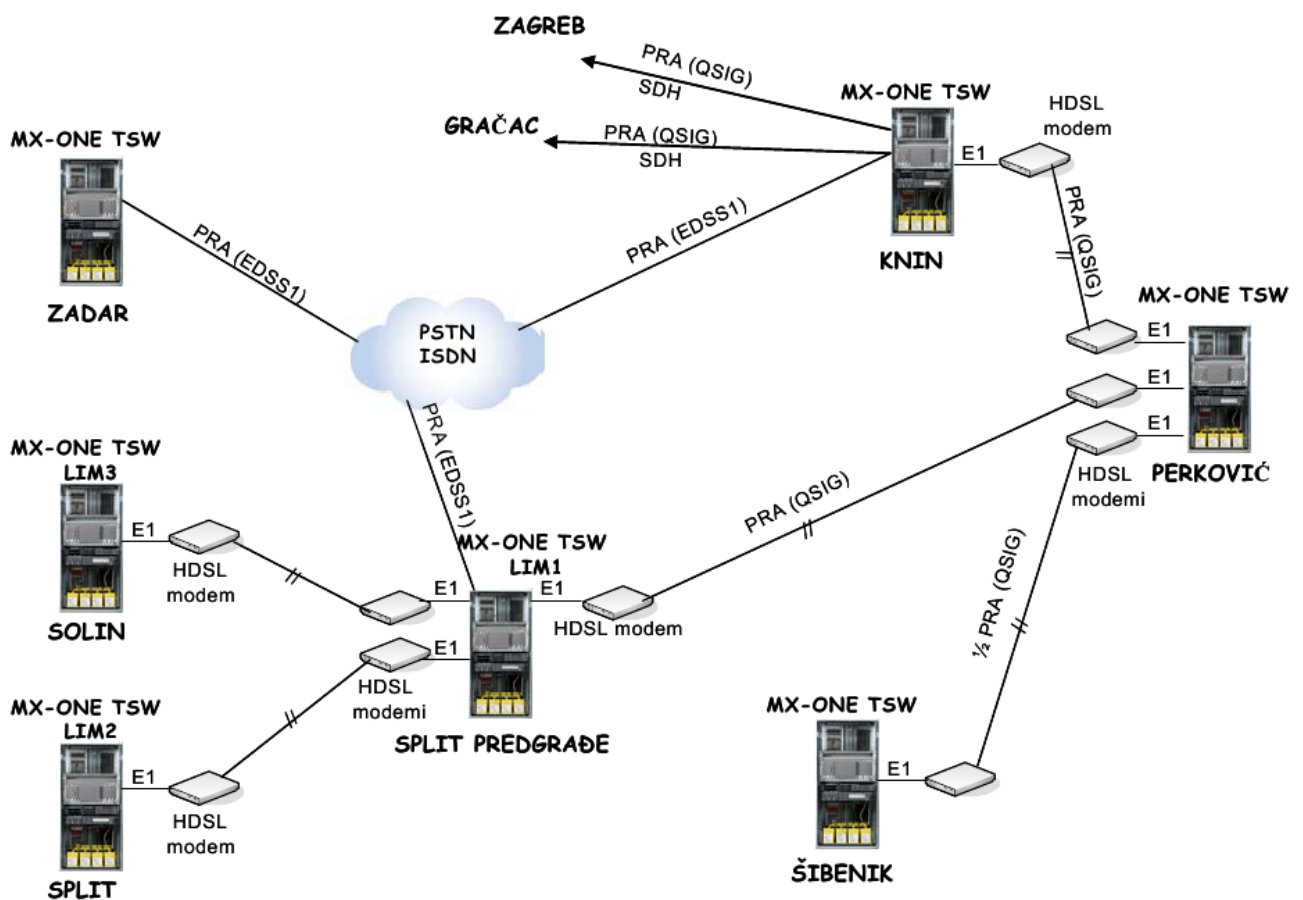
ZAGREB

PRA (QSIG)
SDH

MX-ONE TSW

HDSL modem

GRAČAC

PRA (QSIG)
SDH

E1

MX-ONE TSW

PRA (EDSS1)

PRA (EDSS1)

KNIN

PRA (QSIG)

ZADAR

PSTN
ISDN

MX-ONE TSW

E1

E1

E1

PRA (EDSS1)

MX-ONE TSW
LIM3

PRA (QSIG)

HDSL modemi

PERKOVIĆ

E1

MX-ONE TSW
LIM1

E1

E1

HDSL modem

HDSL modem

½ PRA (QSIG)

SOLIN

E1

HDSL modemi

MX-ONE TSW
LIM2

SPLIT PREDGRAĐE

MX-ONE TSW

E1

E1

HDSL modem

SPLIT

ŠIBENIK